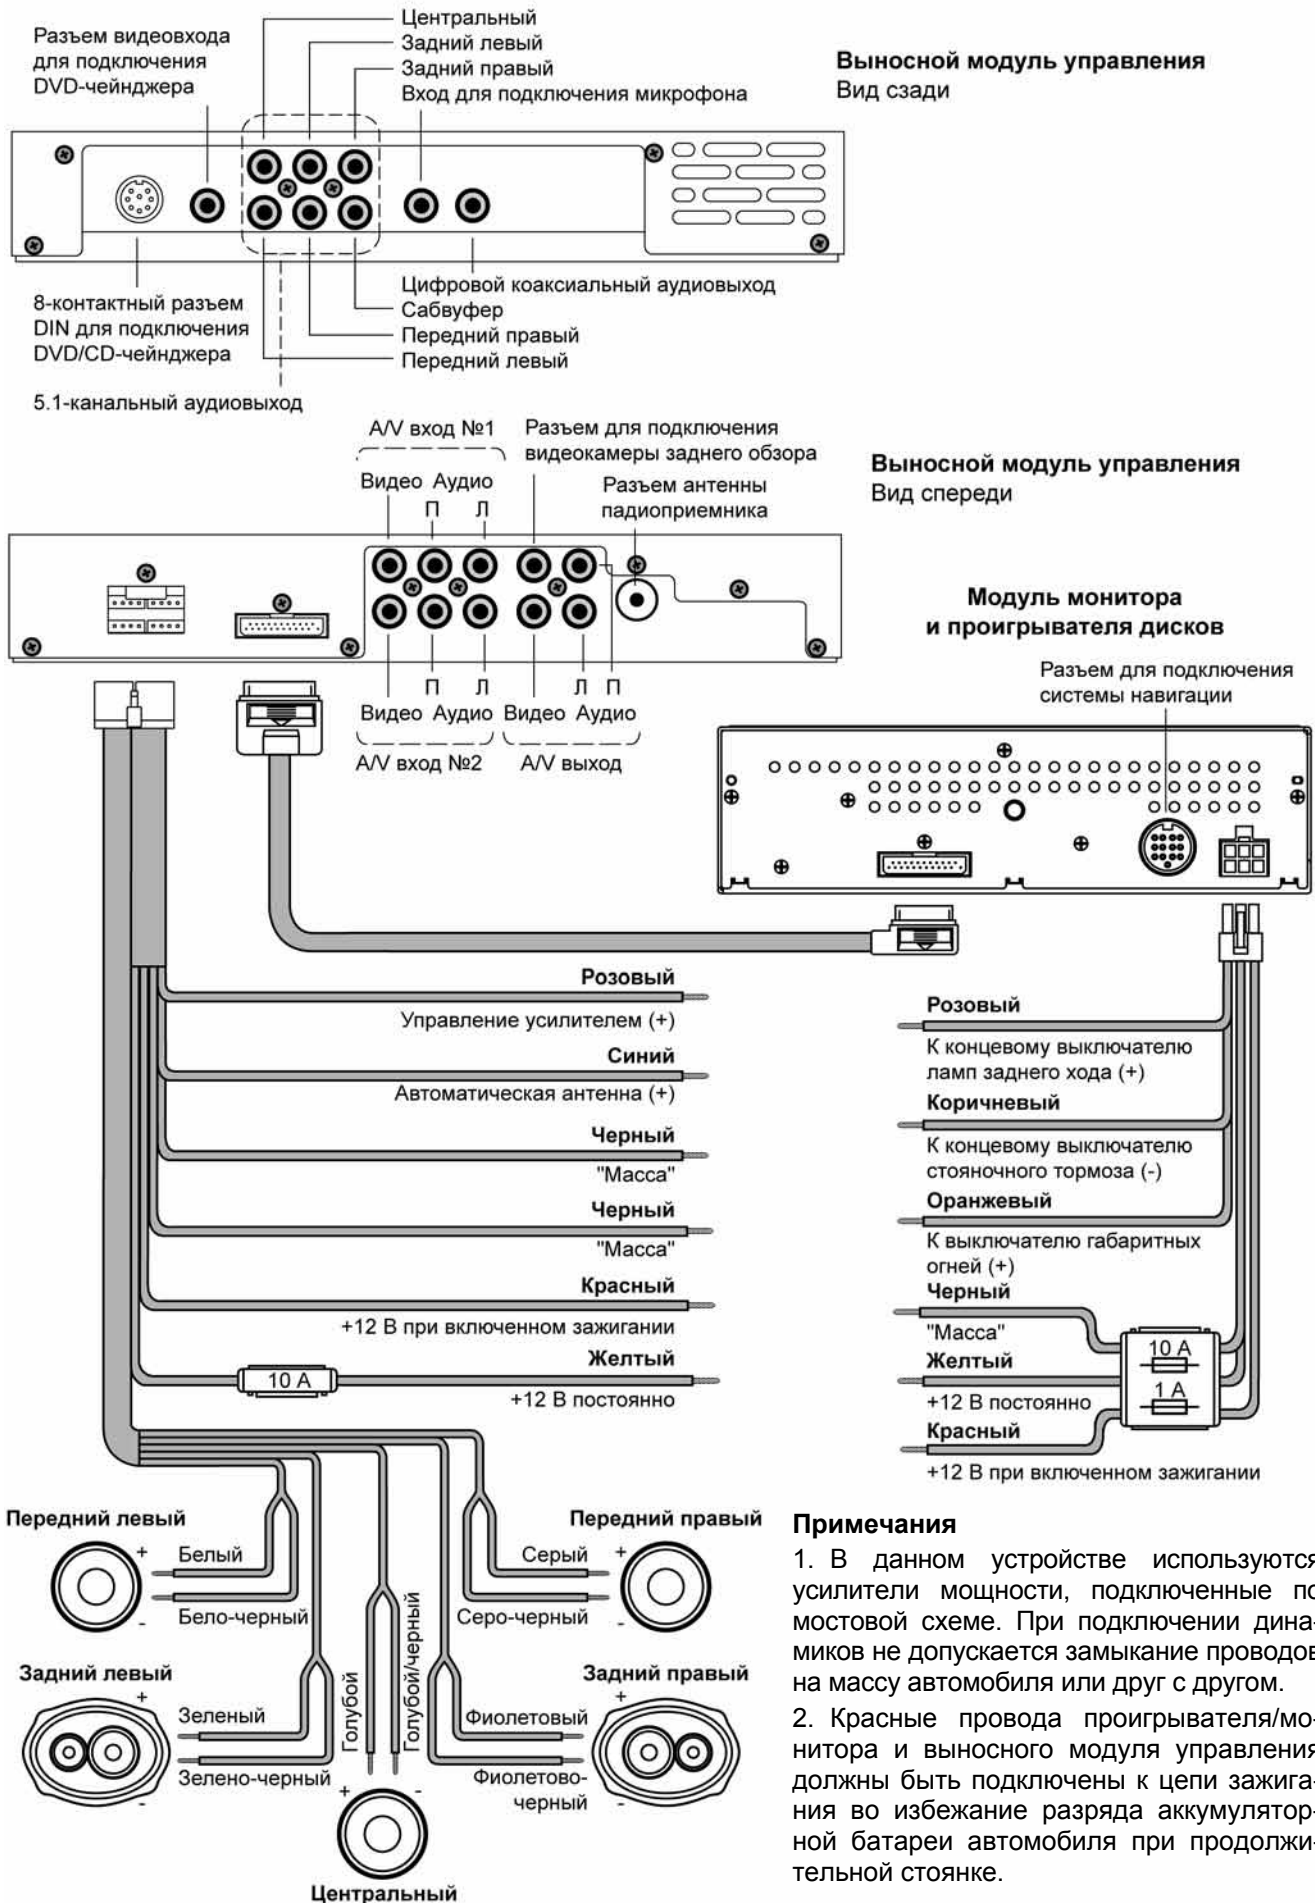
Разъем видеовхода для подключения DVD-чейнджера

Центральный
Задний левый
Задний правый
Вход для подключения микрофона

Выносной модуль управления
Вид сзади

Цифровой коаксиальный аудиовыход
Сабвуфер
Передний правый
Передний левый

8-контактный разъем DIN для подключения DVD/CD-чейнджера

5.1-канальный аудиовыход

A/V вход №1
Видео Аудио
П Л

Разъем для подключения видеокамеры заднего обзора

Разъем антенны падиоприемника

Выносной модуль управления
Вид спереди

Модуль монитора и проигрывателя дисков

П Л Л П
Видео Аудио Видео Аудио
A/V вход №2 A/V выход

Разъем для подключения системы навигации

Розовый
Управление усилителем (+)
Синий
Автоматическая антенна (+)
Черный
"Масса"
Черный
"Масса"
Красный
+12 В при включенном зажигании
Желтый
10 А
+12 В постоянно

Розовый
К концевому выключателю ламп заднего хода (+)
Коричневый
К концевому выключателю стояночного тормоза (-)
Оранжевый
К выключателю габаритных огней (+)
Черный
"Масса"
Желтый
10 А
1 А
+12 В постоянно
Красный
+12 В при включенном зажигании

Передний левый
+ Белый
- Бело-черный

Передний правый
Серый +
Серо-черный -

Задний левый
+ Зеленый
- Зелено-черный

Голубой
Голубой/черный

Задний правый
Фиолетовый +
Фиолетово-черный -

+ -
Центральный

Примечания
1. В данном устройстве используются усилители мощности, подключенные по мостовой схеме. При подключении динамиков не допускается замыкание проводов на массу автомобиля или друг с другом.
2. Красные провода проигрывателя/монитора и выносного модуля управления должны быть подключены к цепи зажигания во избежание разряда аккумуляторной батареи автомобиля при продолжительной стоянке.